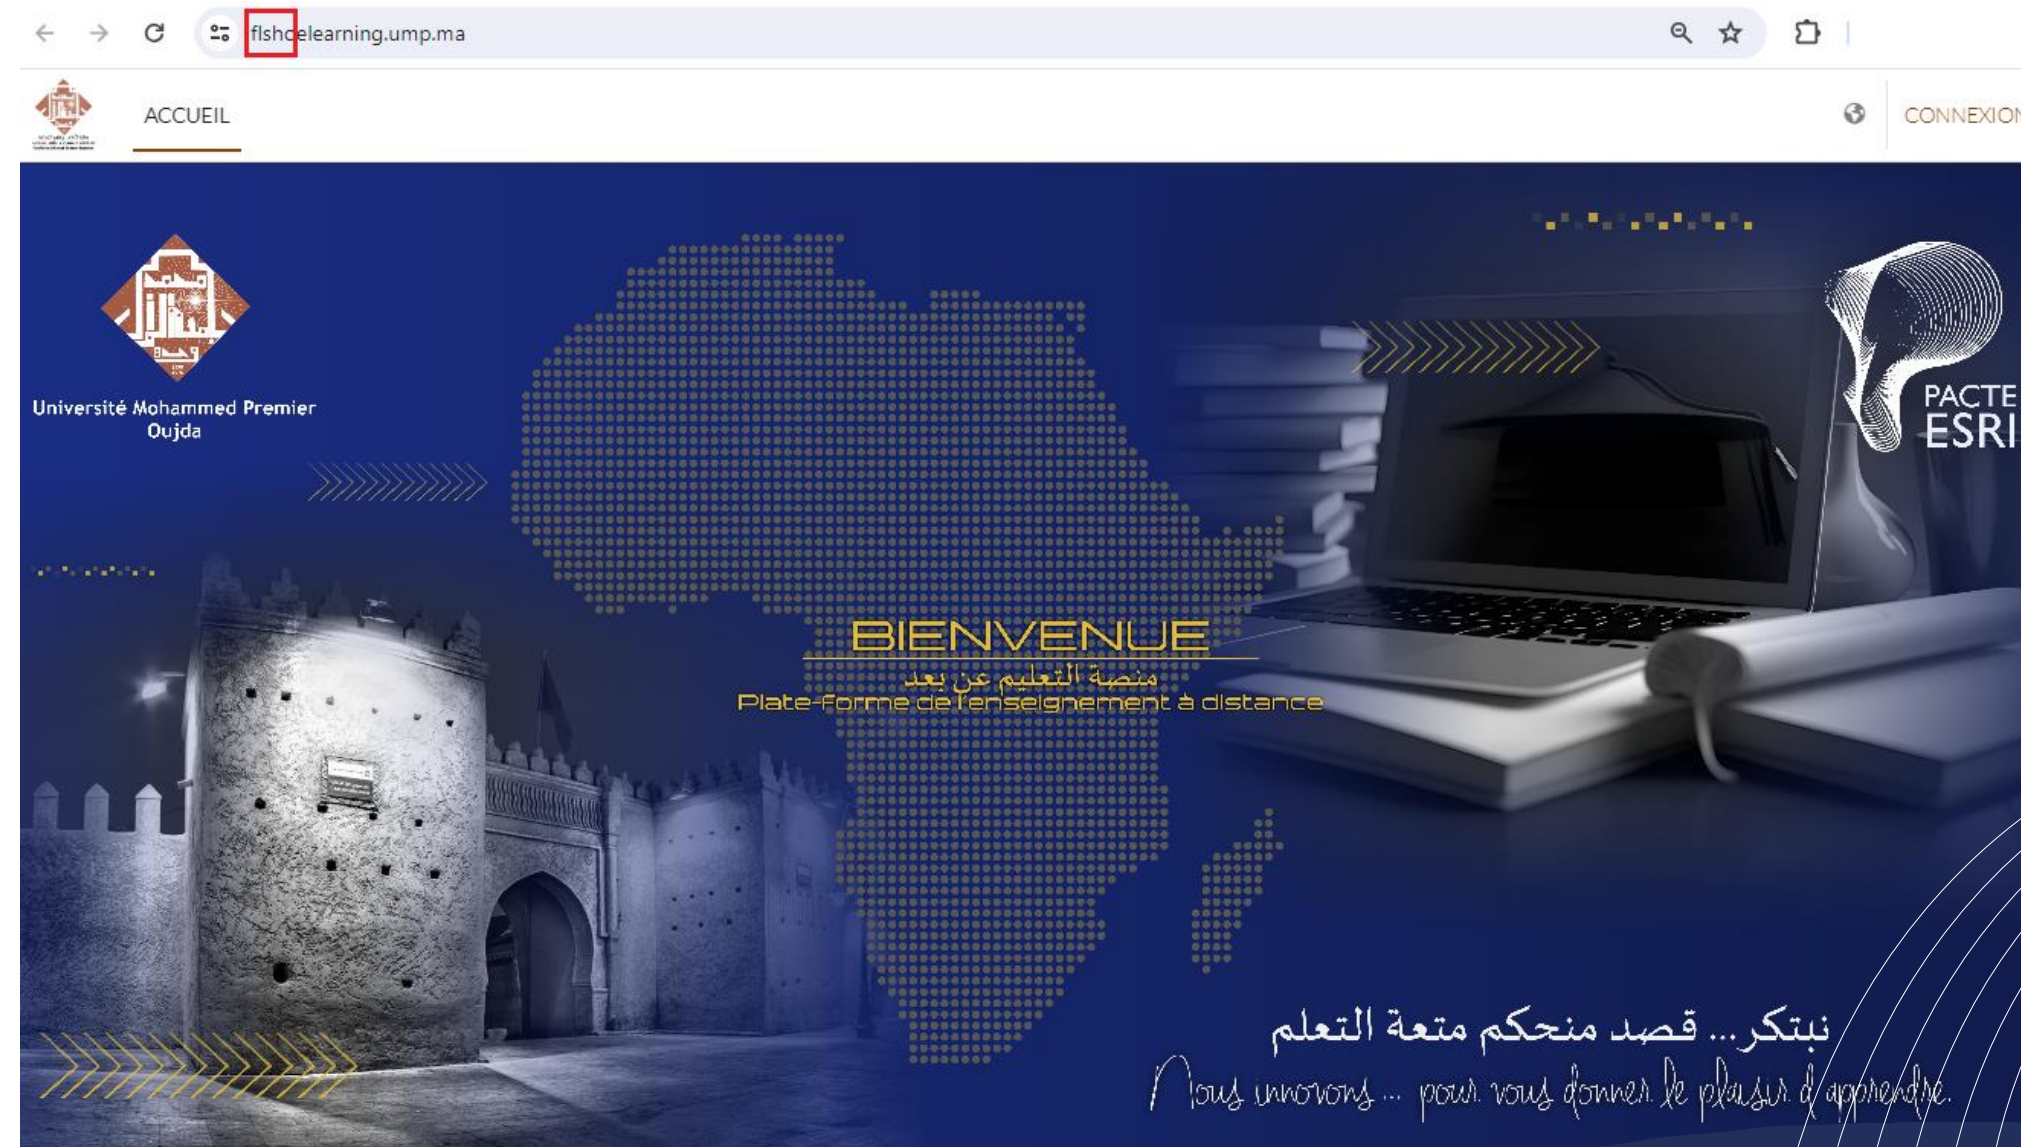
flshoelearning.ump.ma

ACCUEIL

CONNEXION

Université Mohammed Premier Oujda

PACTE ESRI

BIENVENUE

منصة التعليم عن بعد

Plate-forme de l'enseignement à distance

نبتكر... قصد منحكم متعة التعلم

Nous innovons ... pour vous donner le plaisir d'apprendre.